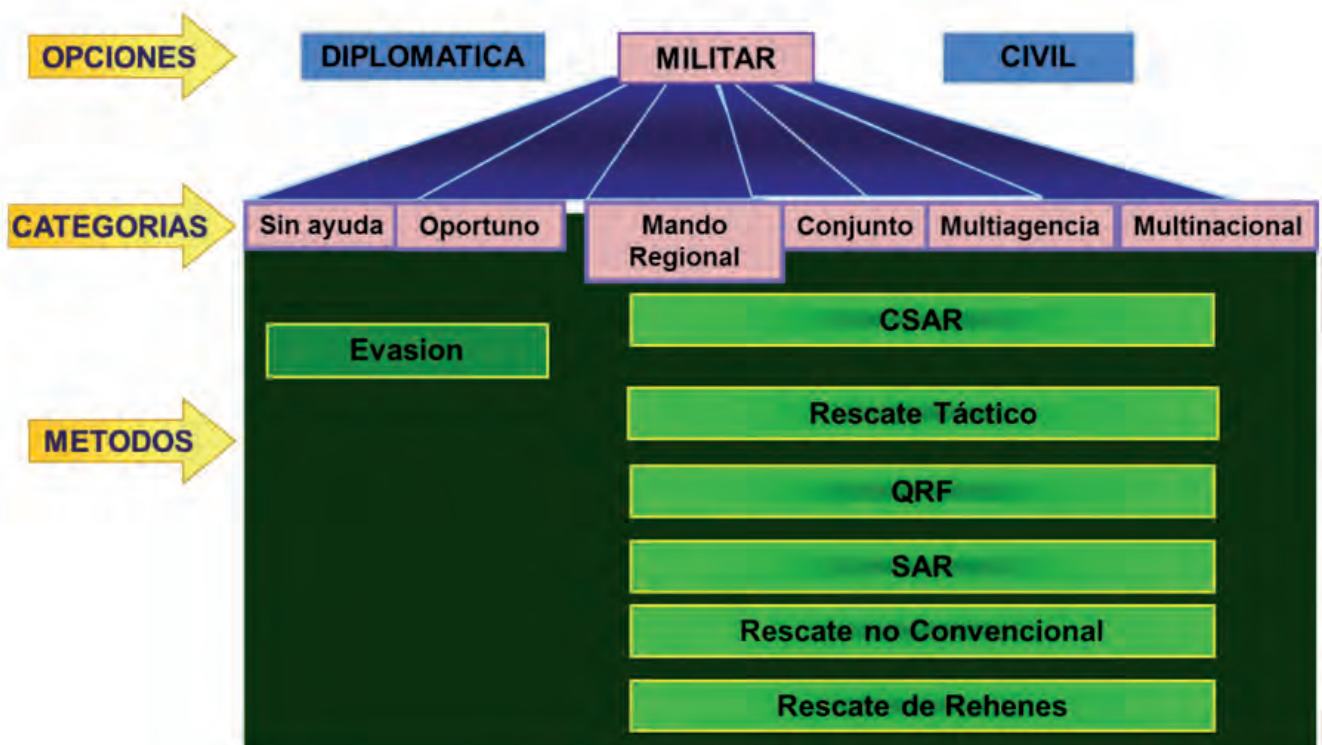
OPCIONES
DIPLOMATICA
MILITAR
CIVIL

CATEGORIAS
Sin ayuda
Oportuno
Mando Regional
Conjunto
Multiagencia
Multinacional

METODOS
Evasion
CSAR
Rescate Táctico
QRF
SAR
Rescate no Convencional
Rescate de Rehenes